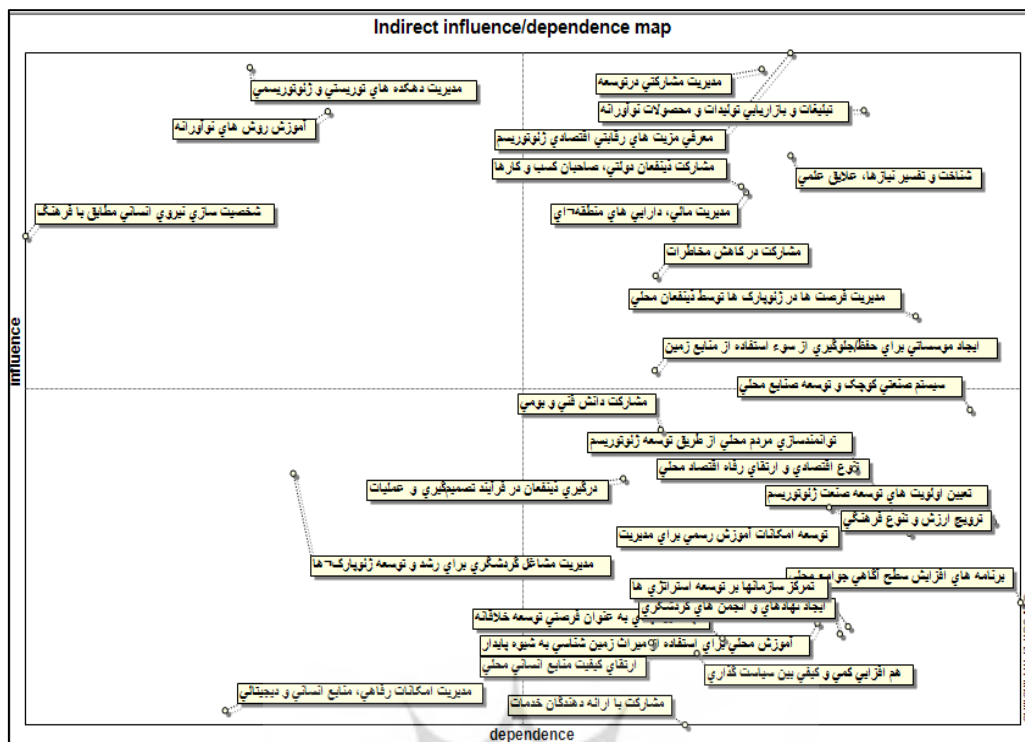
Indirect influence/dependence map

مديريت دهكده هاي توريستي و ژئوتوريسمي
آموزش روش هاي نوآورانه
شخصيت سازي نيروي انساني مطابق با فرهنگ
مديريت مشاركتي درتوسعه
تبليغات و بازاريابي توليدات و محصولات نوآورانه
معرفي مزيت هاي رقابتي اقتصادي ژئوتوريسم
مشاركت ذينفعان دولتي، صاحبان كسب و كارها
شناخت و تفسير نيازها، علايق علمي
مديريت مالي، دارايي هاي منطقه¬اي
مشاركت در كاهش مخاطرات
مديريت فرصت ها در ژئوپارك ها توسط ذينفعان محلي
ايجاد موسساتي براي حفظ/جلوگيري از سوء استفاده از منابع زمين
سيستم صنعتي كوچك و توسعه صنايع محلي
مشاركت دانش فني و بومي
توانمندسازي مردم محلي از طريق توسعه ژئوتوريسم
تنوع اقتصادي و ارتقاي رفاه اقتصاد محلي
درگيري ذينفعان در فرآيند تصميمگيري و عمليات
تعيين اولويت هاي توسعه صنعت ژئوتوريسم
ترويج ارزش و تنوع فرهنگي
توسعه امكانات آموزش رسمي براي مديريت
مديريت مشاغل گردشگري براي رشد و توسعه ژئوپارک¬ها
برنامه هاي افزايش سطح آگاهي جوامع محلي
تمركز سازمانها بر توسعه استراتژي ها
ايجاد نهادهاي و انجمن هاي گردشگري
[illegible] به عنوان فرصتي توسعه خلاقانه
آموزش محلي براي استفاده از ميراث زمين شناسي به شيوه پايدار
ارتقاي كيفيت منابع انساني محلي
هم افزايي كمي و كيفي بين سياست گذاري
مديريت امكانات رفاهي، منابع انساني و ديجيتالي
مشاركت با ارائه دهندگان خدمات

influence
dependence